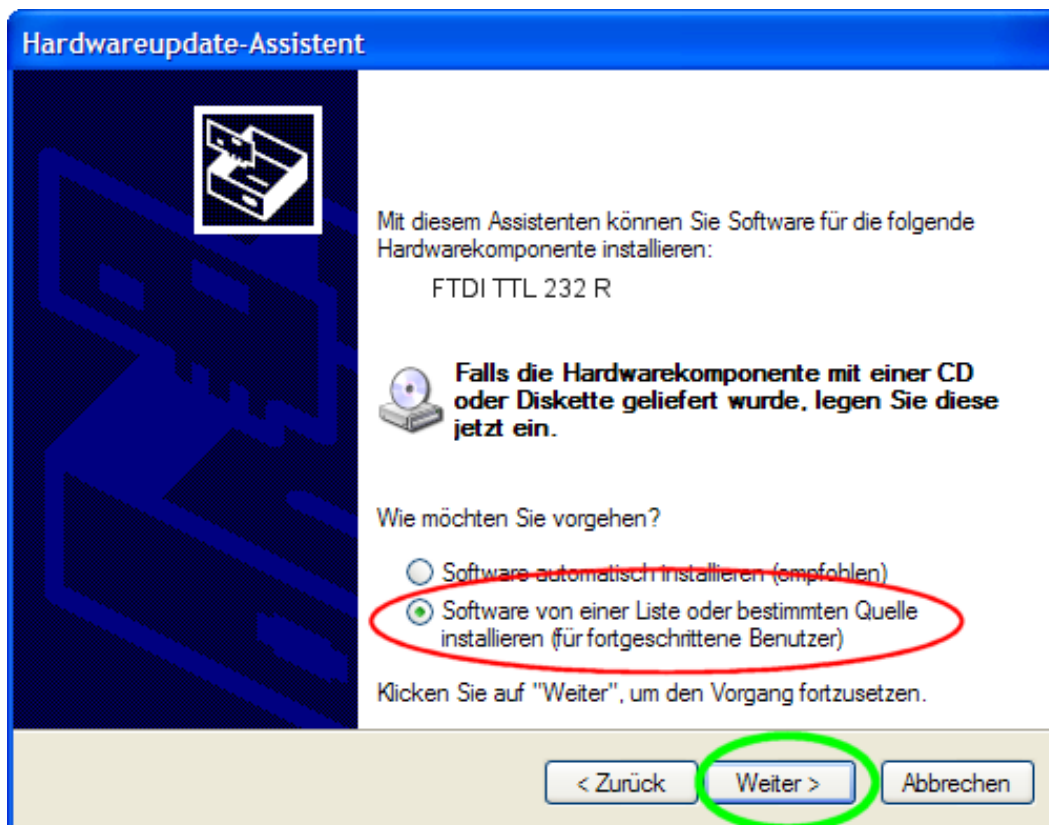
Hardwareupdate-Assistent

Mit diesem Assistenten können Sie Software für die folgende Hardwarekomponente installieren:

FTDI TTL 232 R

Falls die Hardwarekomponente mit einer CD oder Diskette geliefert wurde, legen Sie diese jetzt ein.

Wie möchten Sie vorgehen?

Software automatisch installieren (empfohlen)

Software von einer Liste oder bestimmten Quelle installieren (für fortgeschrittene Benutzer)

Klicken Sie auf "Weiter", um den Vorgang fortzusetzen.

< Zurück | Weiter > | Abbrechen